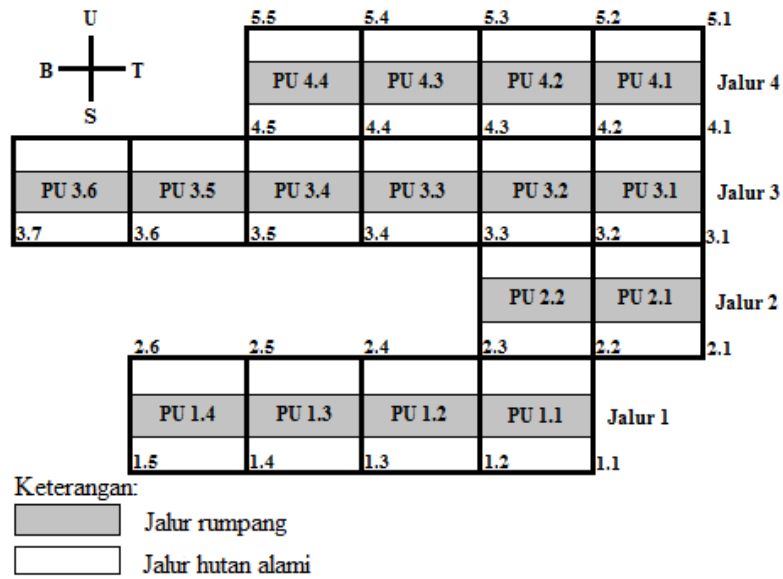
U

B T

S

5.5 5.4 5.3 5.2 5.1

PU 4.4 PU 4.3 PU 4.2 PU 4.1 Jalur 4

4.5 4.4 4.3 4.2 4.1

PU 3.6 PU 3.5 PU 3.4 PU 3.3 PU 3.2 PU 3.1 Jalur 3

3.7 3.6 3.5 3.4 3.3 3.2 3.1

PU 2.2 PU 2.1 Jalur 2

2.6 2.5 2.4 2.3 2.2 2.1

PU 1.4 PU 1.3 PU 1.2 PU 1.1 Jalur 1

1.5 1.4 1.3 1.2 1.1

Keterangan:

Jalur rumpang

Jalur hutan alami